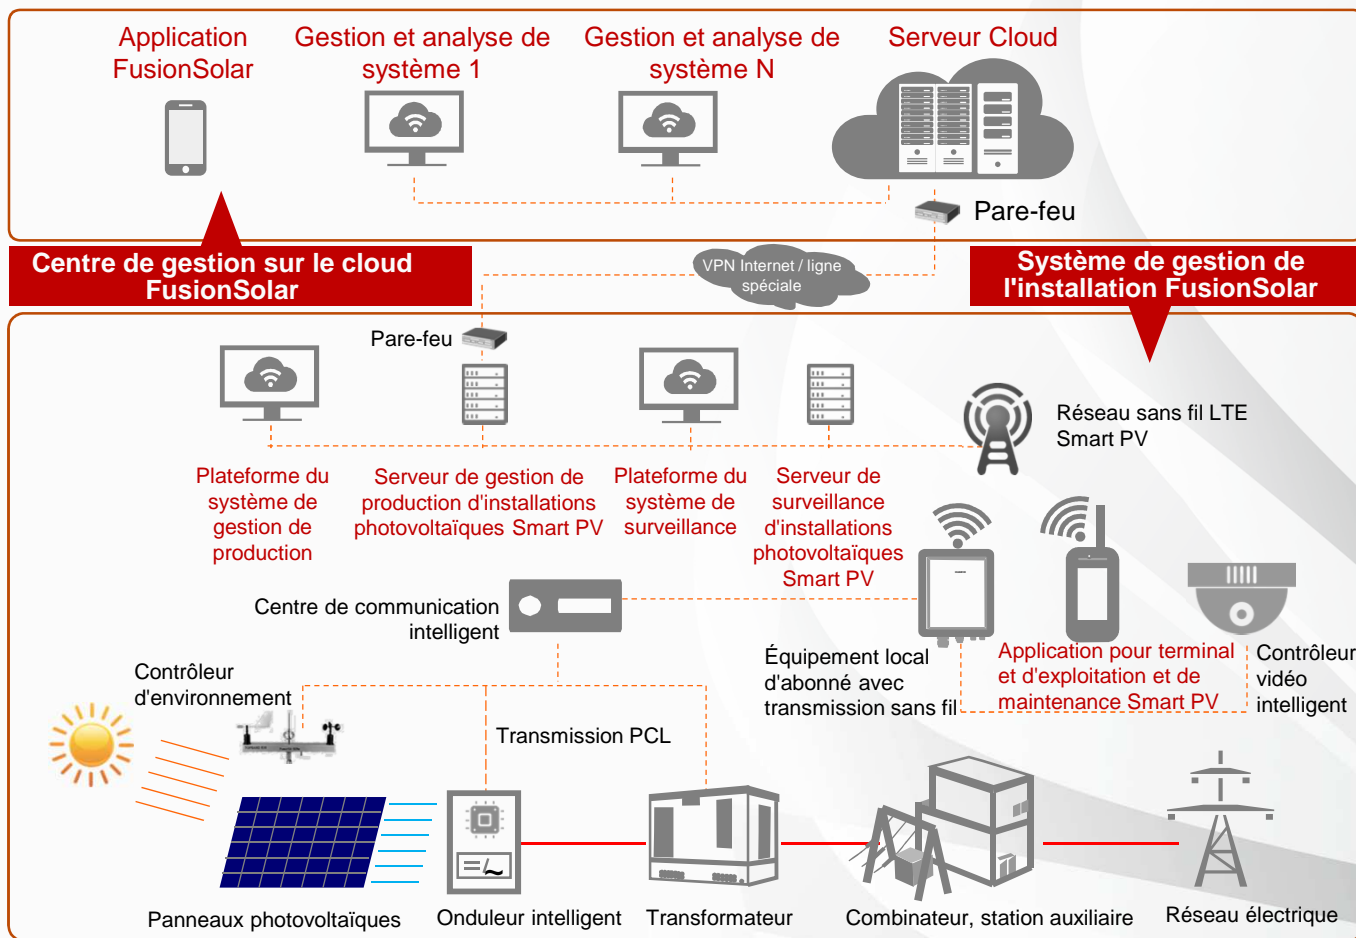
Application FusionSolar

Gestion et analyse de système 1

Gestion et analyse de système N

Serveur Cloud

Pare-feu

Centre de gestion sur le cloud FusionSolar

VPN Internet / ligne spéciale

Système de gestion de l'installation FusionSolar

Pare-feu

Réseau sans fil LTE Smart PV

Plateforme du système de gestion de production

Serveur de gestion de production d'installations photovoltaïques Smart PV

Plateforme du système de surveillance

Serveur de surveillance d'installations photovoltaïques Smart PV

Centre de communication intelligent

Équipement local d'abonné avec transmission sans fil

Application pour terminal et d'exploitation et de maintenance Smart PV

Contrôleur vidéo intelligent

Contrôleur d'environnement

Transmission PCL

Panneaux photovoltaïques

Onduleur intelligent

Transformateur

Combinateur, station auxiliaire

Réseau électrique